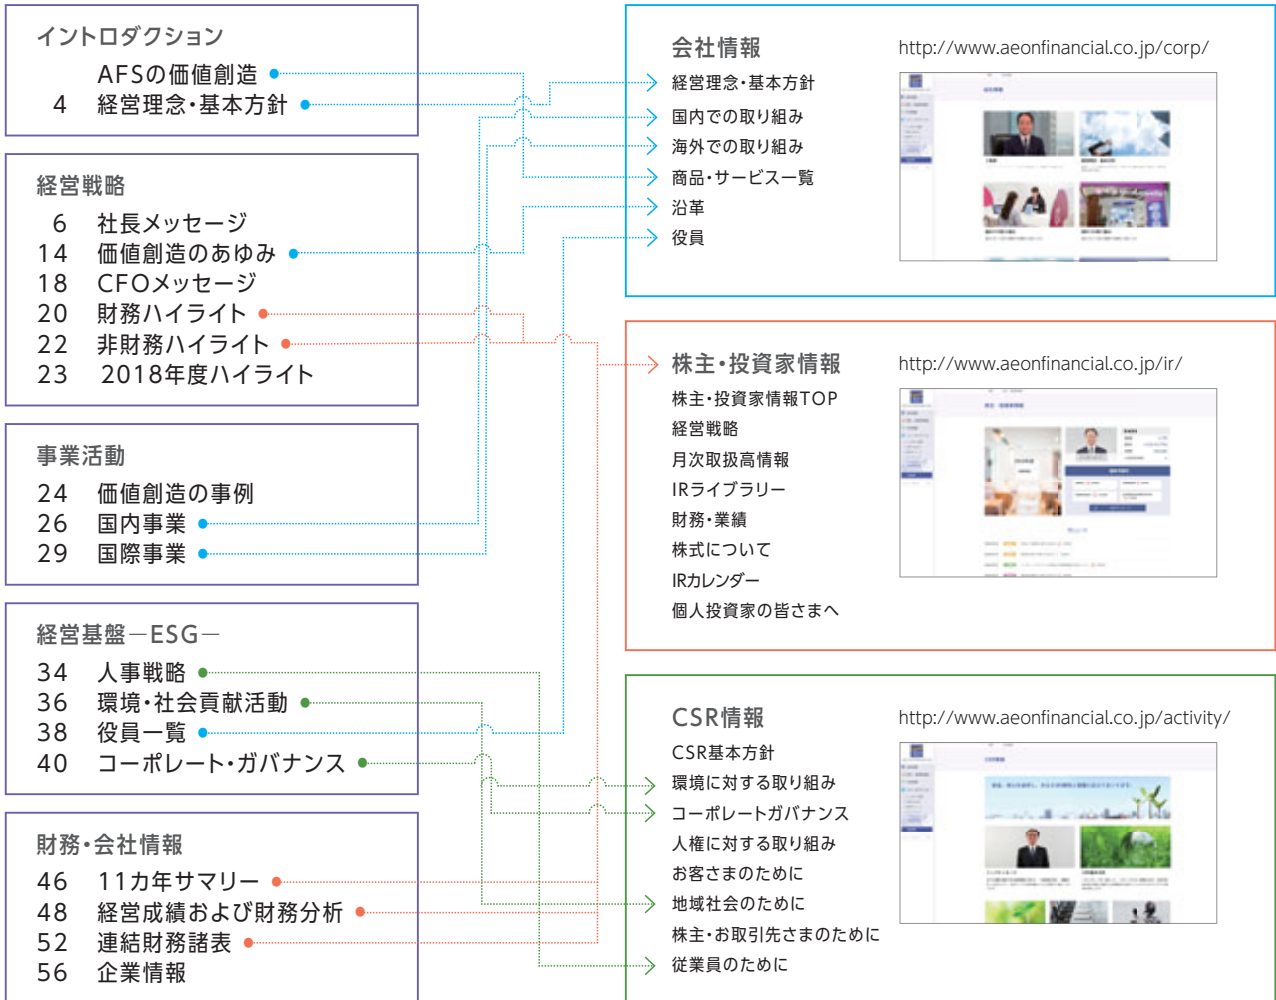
イントロダクション
AFSの価値創造
4 経営理念・基本方針

経営戦略
6 社長メッセージ
14 価値創造のあゆみ
18 CFOメッセージ
20 財務ハイライト
22 非財務ハイライト
23 2018年度ハイライト

事業活動
24 価値創造の事例
26 国内事業
29 国際事業

経営基盤ーESGー
34 人事戦略
36 環境・社会貢献活動
38 役員一覧
40 コーポレート・ガバナンス

財務・会社情報
46 11カ年サマリー
48 経営成績および財務分析
52 連結財務諸表
56 企業情報

会社情報
http://www.aeonfinancial.co.jp/corp/
経営理念・基本方針
国内での取り組み
海外での取り組み
商品・サービス一覧
沿革
役員

株主・投資家情報
http://www.aeonfinancial.co.jp/ir/
株主・投資家情報TOP
経営戦略
月次取扱高情報
IRライブラリー
財務・業績
株式について
IRカレンダー
個人投資家の皆さまへ

CSR情報
http://www.aeonfinancial.co.jp/activity/
CSR基本方針
環境に対する取り組み
コーポレートガバナンス
人権に対する取り組み
お客さまのために
地域社会のために
株主・お取引先さまのために
従業員のために